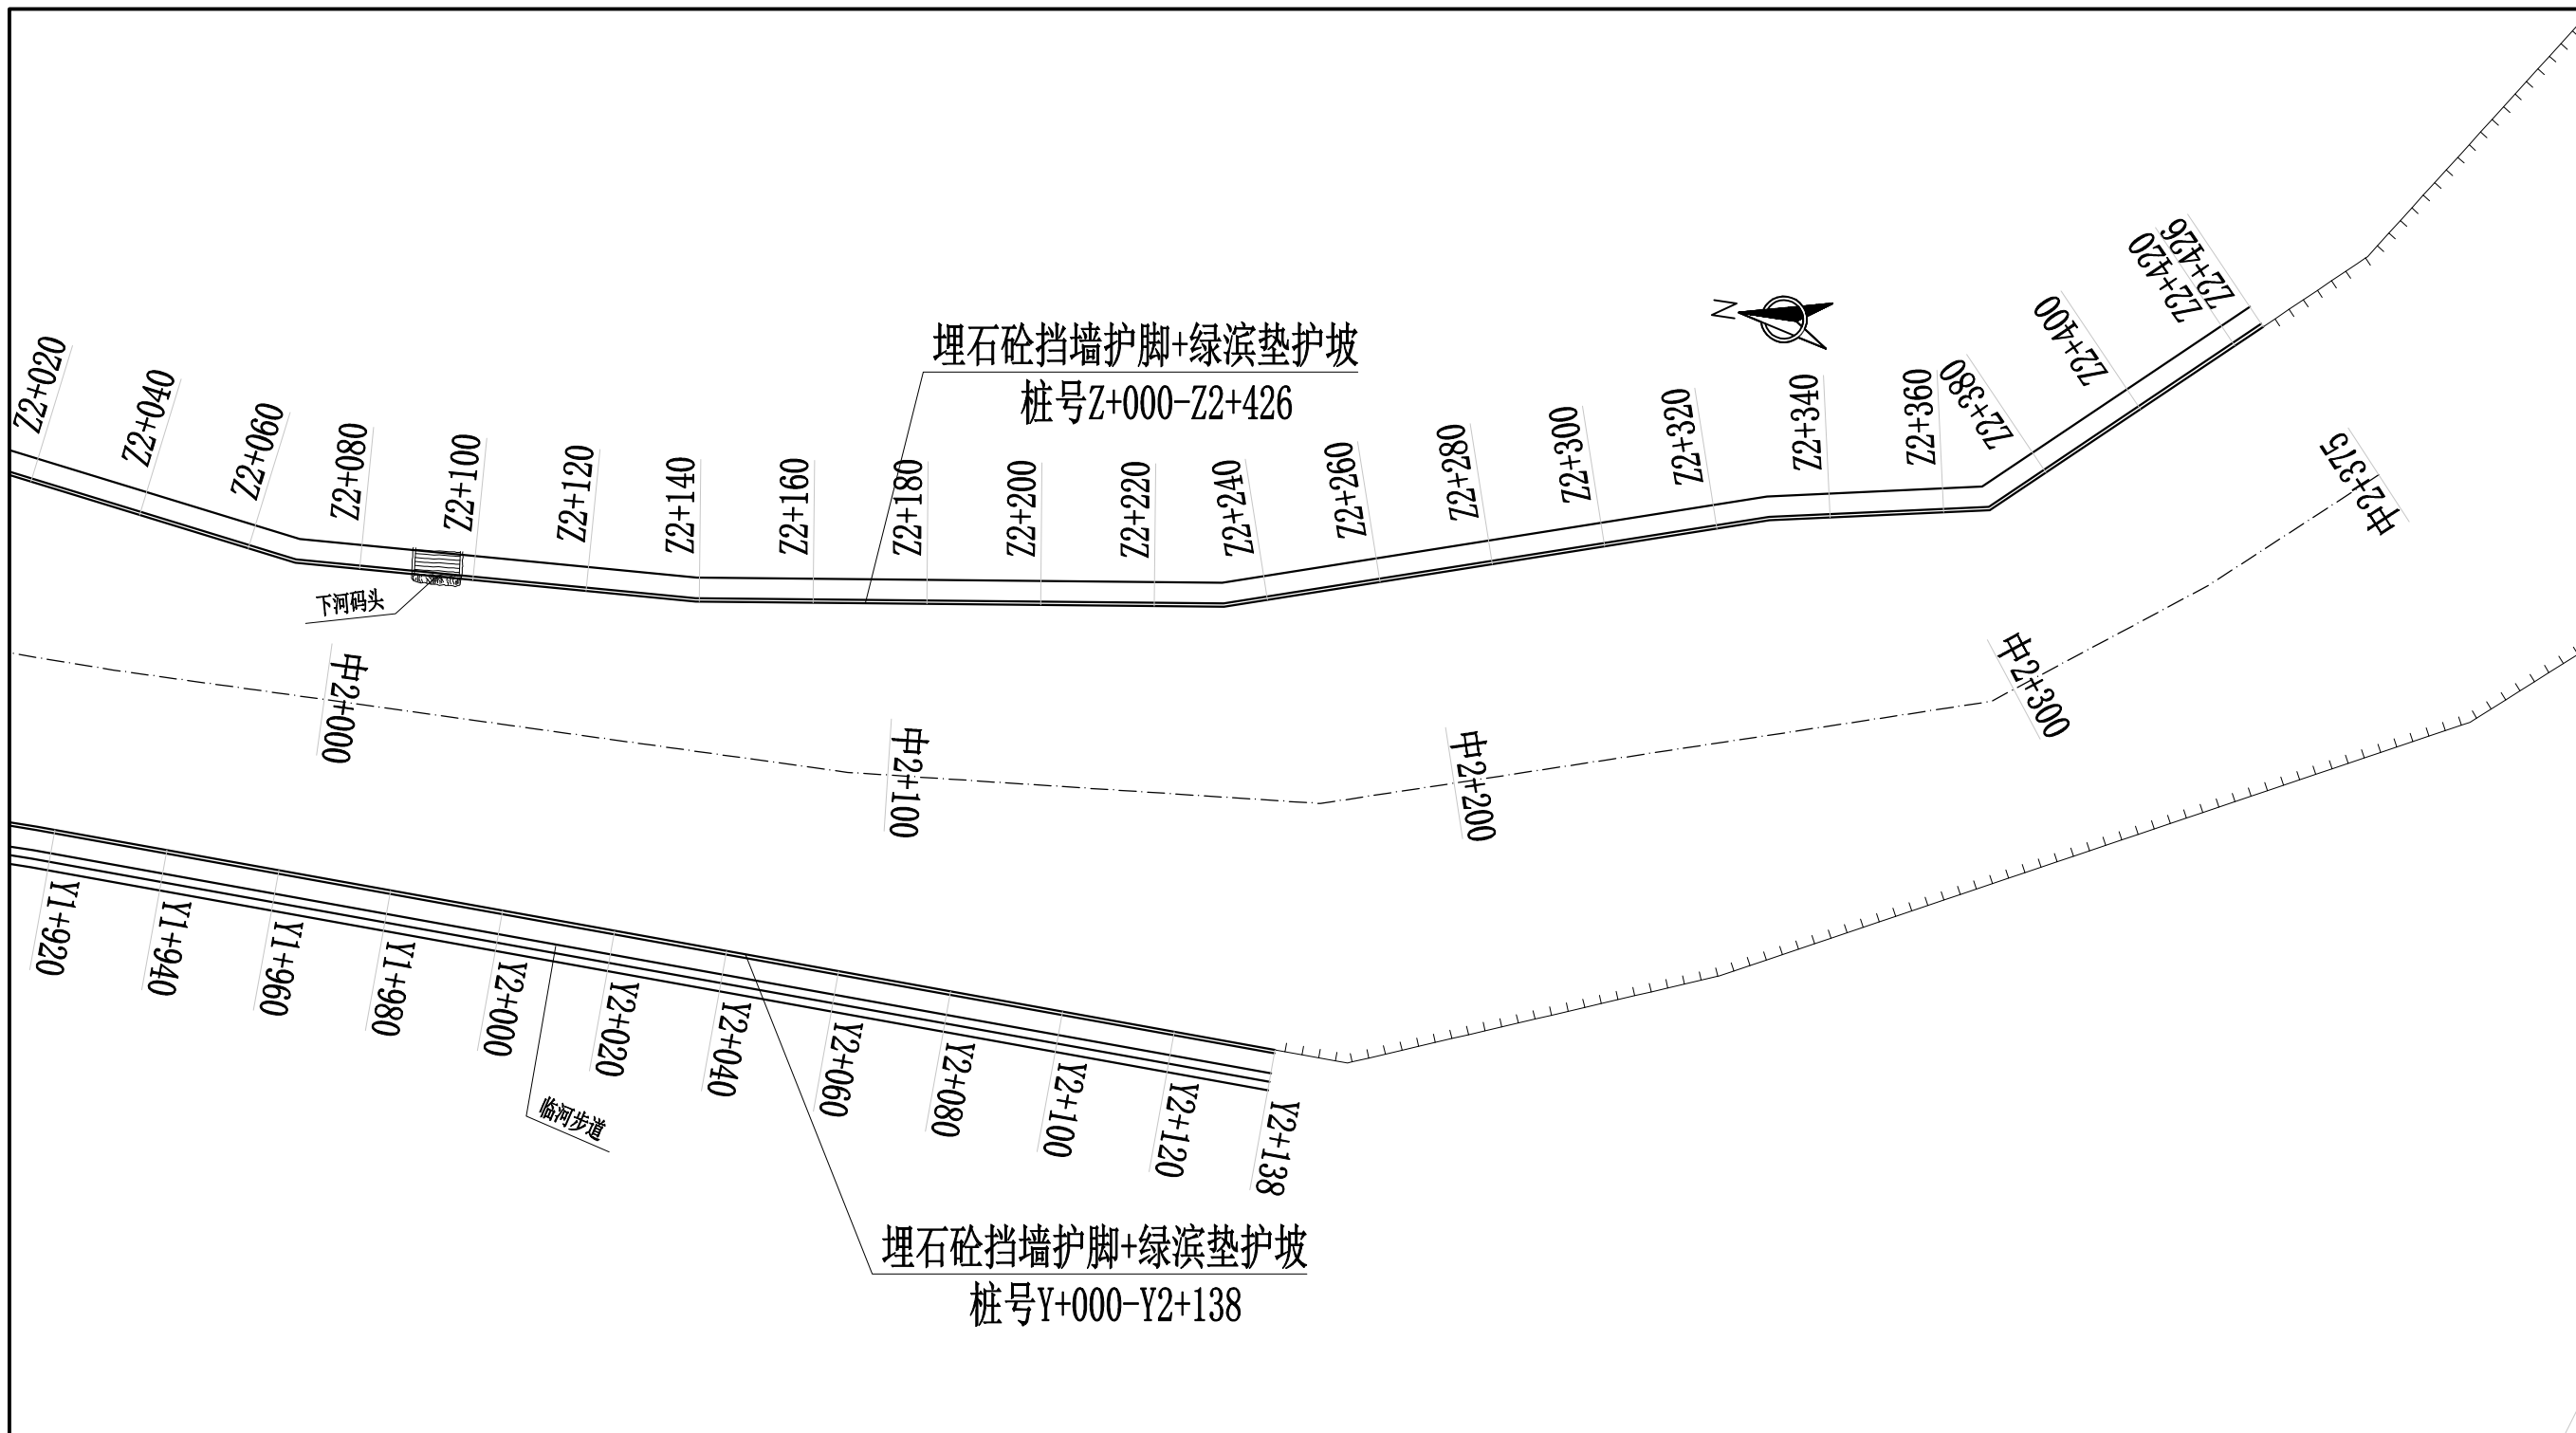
埋石砼挡墙护脚+绿滨垫护坡
桩号Z+000-Z2+426

N

Z2+020
Z2+040
Z2+060
Z2+080
Z2+100
Z2+120
Z2+140
Z2+160
Z2+180
Z2+200
Z2+220
Z2+240
Z2+260
Z2+280
Z2+300
Z2+320
Z2+340
Z2+360
Z2+380
Z2+400
Z2+420
Z2+426

下河码头

中2+000
中2+100
中2+200
中2+300
中2+375

Y1+920
Y1+940
Y1+960
Y1+980
Y2+000
Y2+020
Y2+040
Y2+060
Y2+080
Y2+100
Y2+120
Y2+138

临河步道

埋石砼挡墙护脚+绿滨垫护坡
桩号Y+000-Y2+138